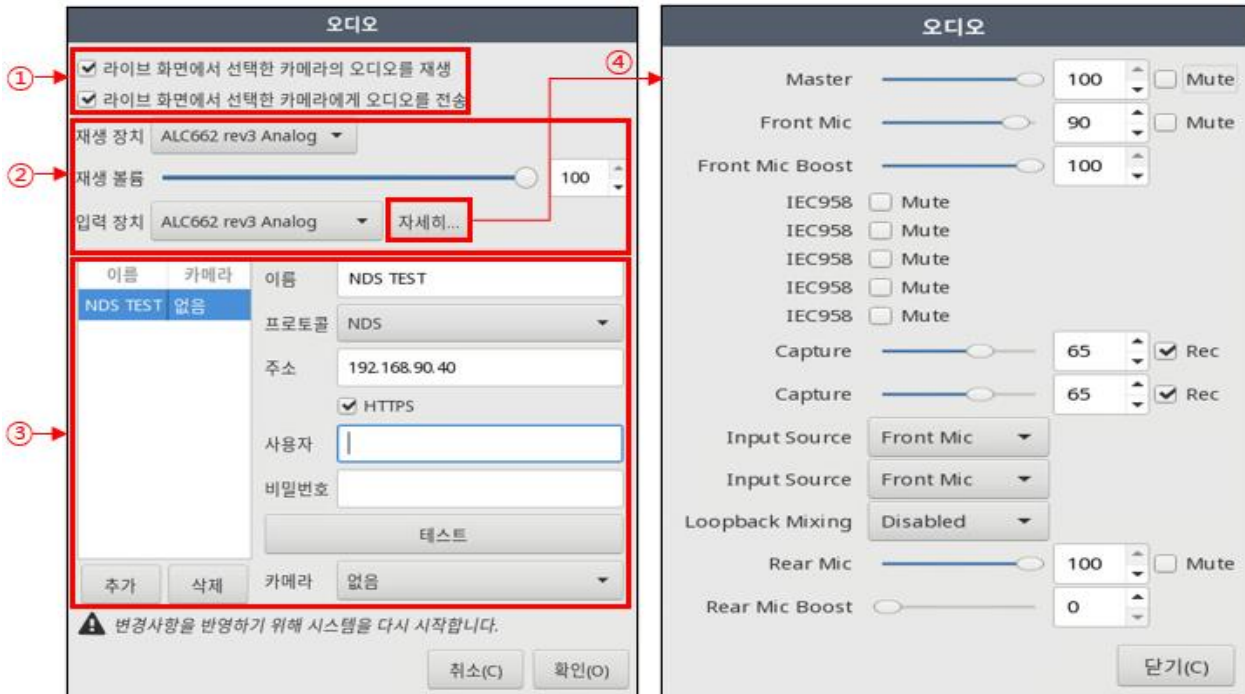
오디오

①
라이브 화면에서 선택한 카메라의 오디오를 재생
라이브 화면에서 선택한 카메라에게 오디오를 전송

②
재생 장치 ALC662 rev3 Analog
재생 볼륨 100
입력 장치 ALC662 rev3 Analog
자세히...

④

③
| 이름 | 카메라 |
|---|---|
| NDS TEST | 없음 |

이름 NDS TEST
프로토콜 NDS
주소 192.168.90.40
HTTPS
사용자
비밀번호
테스트
추가 삭제
카메라 없음

변경사항을 반영하기 위해 시스템을 다시 시작합니다.
취소(C) 확인(O)

오디오

Master 100 Mute
Front Mic 90 Mute
Front Mic Boost 100
IEC958 Mute
IEC958 Mute
IEC958 Mute
IEC958 Mute
IEC958 Mute
Capture 65 Rec
Capture 65 Rec
Input Source Front Mic
Input Source Front Mic
Loopback Mixing Disabled
Rear Mic 100 Mute
Rear Mic Boost 0
닫기(C)